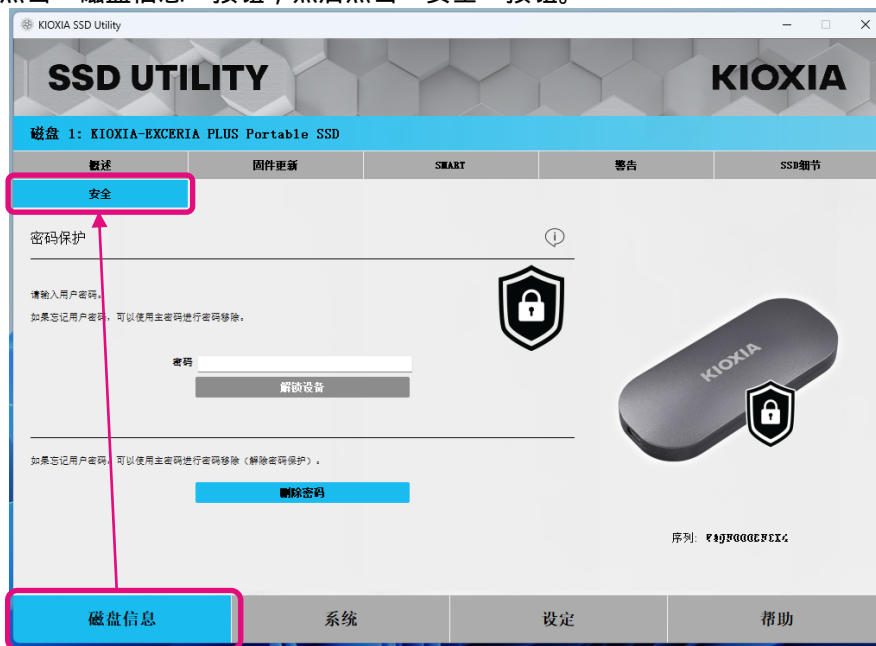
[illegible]

KIOXIA SSD Utility

SSD UTILITY

KIOXIA

磁盘 1: KIOXIA-EXCERIA PLUS Portable SSD

| 概述 | 固件更新 | SMART | 警告 | SSD细节 |
|---|---|---|---|---|

安全

密码保护

请输入用户密码。

如果忘记用户密码，可以使用主密码进行密码移除。

密码

解锁设备

如果忘记用户密码，可以使用主密码进行密码移除（解除密码保护）。

删除密码

KIOXIA

序列: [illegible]

磁盘信息

系统

设定

帮助